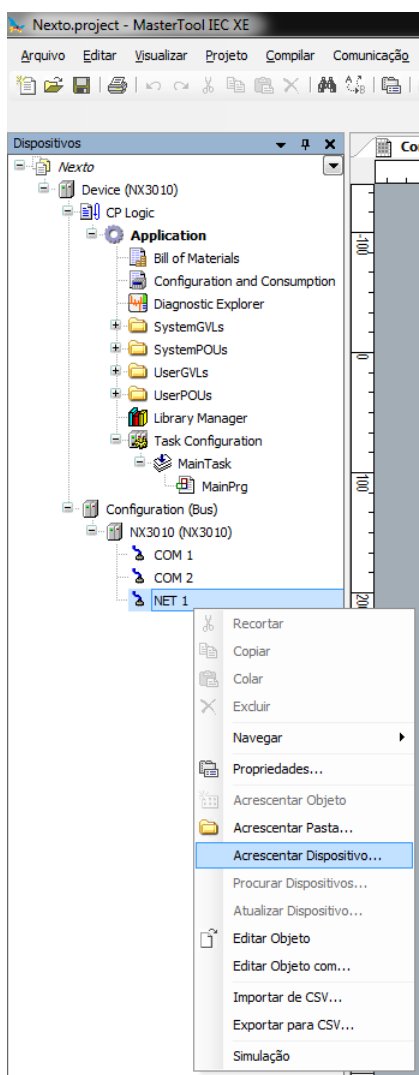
Nexto.project - MasterTool IEC XE

Arquivo Editar Visualizar Projeto Compilar Comunicação

Dispositivos

Nexto
Device (NX3010)
CP Logic
Application
Bill of Materials
Configuration and Consumption
Diagnostic Explorer
SystemGVLs
SystemPOUs
UserGVLs
UserPOUs
Library Manager
Task Configuration
MainTask
MainPrg
Configuration (Bus)
NX3010 (NX3010)
COM 1
COM 2
NET 1

Co

-100
0
100
20

Recortar
Copiar
Colar
Excluir
Navegar
Propriedades...
Acrescentar Objeto
Acrescentar Pasta...
Acrescentar Dispositivo...
Procurar Dispositivos...
Atualizar Dispositivo...
Editar Objeto
Editar Objeto com...
Importar de CSV...
Exportar para CSV...
Simulação